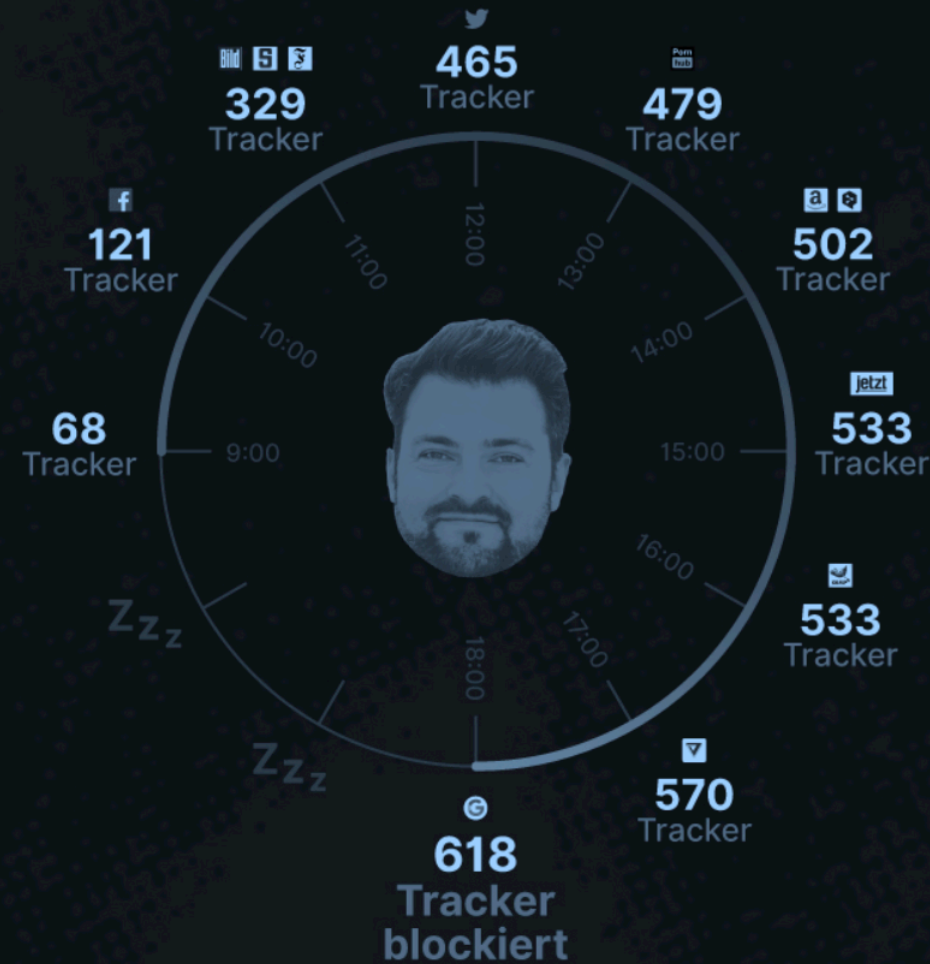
465
Tracker

Bild S F
329
Tracker

Porn hub
479
Tracker

f
121
Tracker

a
502
Tracker

68
Tracker

jetzt
533
Tracker

533
Tracker

570
Tracker

618
Tracker
blockiert

12:00
13:00
14:00
15:00
16:00
17:00
18:00
11:00
10:00
9:00

Zzz
Zzz